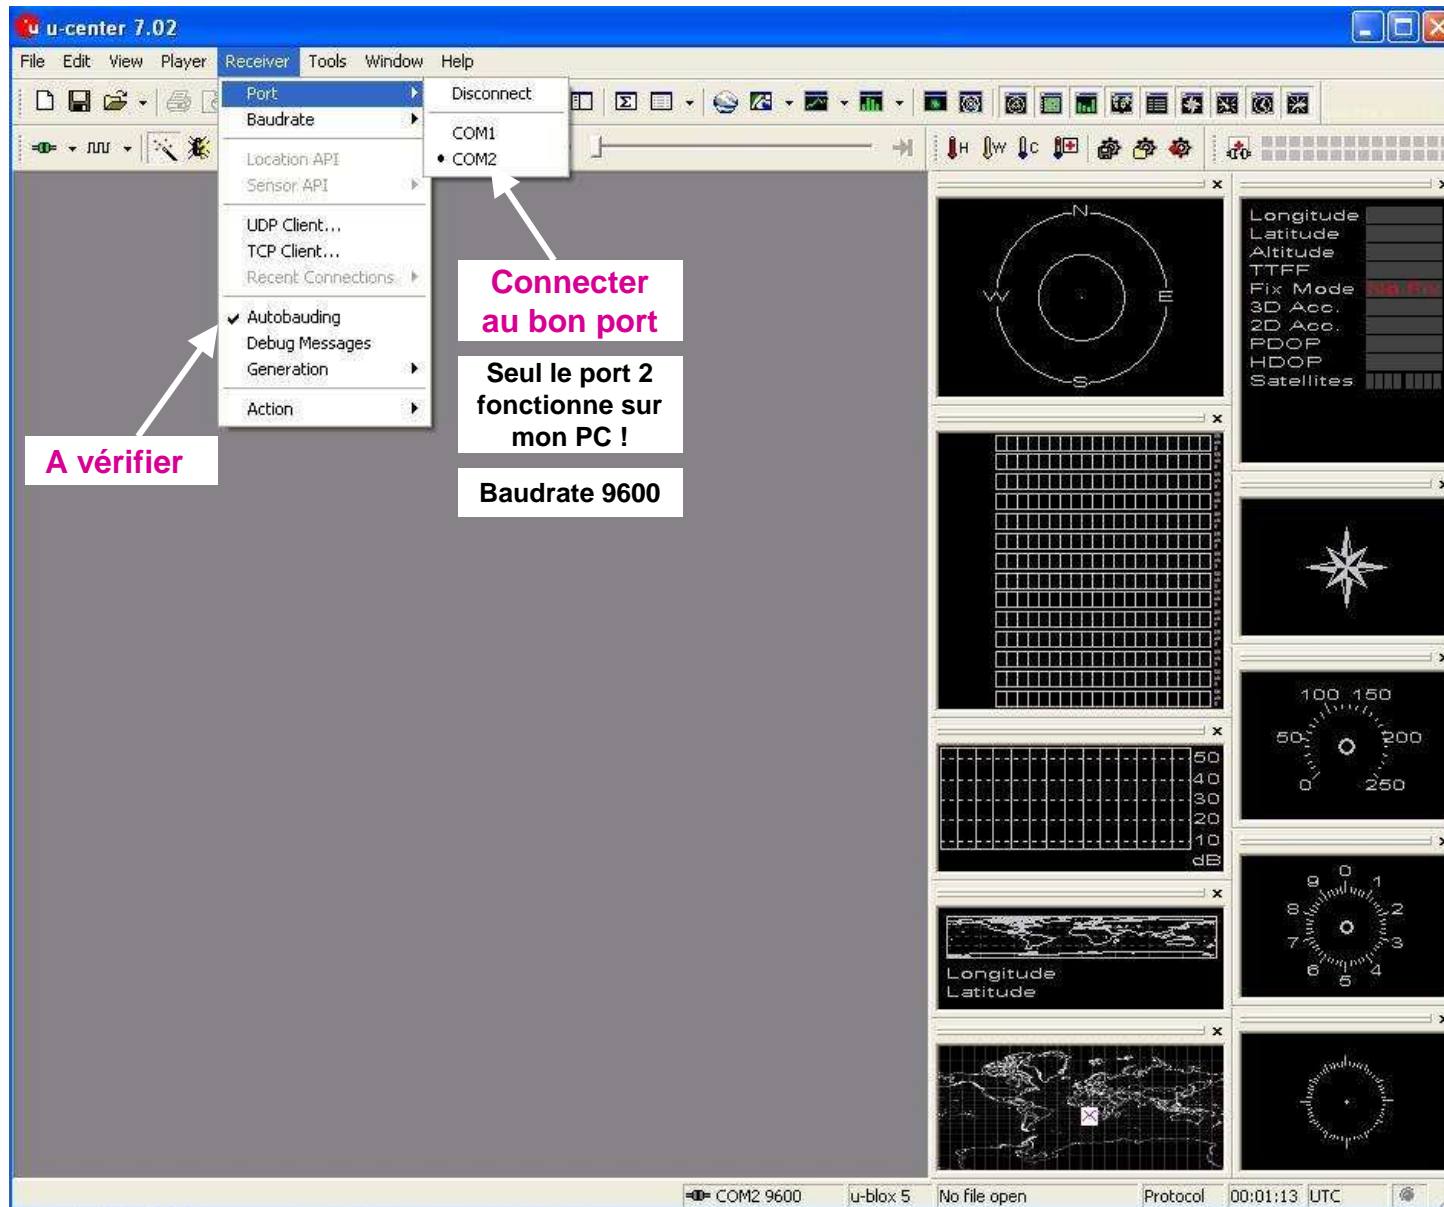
u-center 7.02

File Edit View Player Receiver Tools Window Help

Port
Baudrate
Location API
Sensor API
UDP Client...
TCP Client...
Recent Connections
Autobauding
Debug Messages
Generation
Action

Disconnect
COM1
• COM2

Connecter au bon port

Seul le port 2 fonctionne sur mon PC !

Baudrate 9600

A vérifier

N
W
E
S

Longitude
Latitude
Altitude
TTFF
Fix Mode
3D Acc.
2D Acc.
PDOP
HDOP
Satellites

50
40
30
20
10
dB

100 150
50 200
0 250

0
9 1
8 2
7 3
6 4
5

Longitude
Latitude

COM2 9600 | u-blox 5 | No file open | Protocol | 00:01:13 | UTC